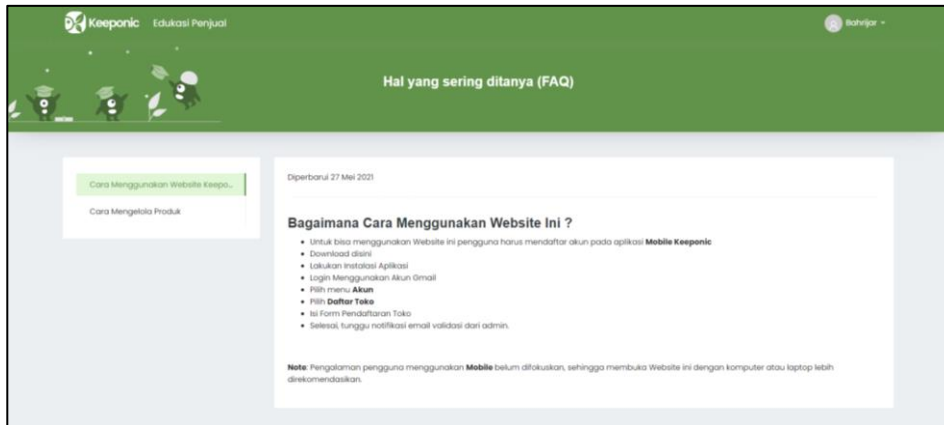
Keeponic Edukasi Penjual

Bahrijar

Hal yang sering ditanya (FAQ)

Cara Menggunakan Website Keepo...

Cara Mengelola Produk

Diperbarui 27 Mei 2021

Bagaimana Cara Menggunakan Website Ini ?

- Untuk bisa menggunakan Website ini pengguna harus mendaftar akun pada aplikasi **Mobile Keeponic**
- Download disini
- Lakukan Instalasi Aplikasi
- Login Menggunakan Akun Gmail
- Pilih menu **Akun**
- Pilih **Daftar Toko**
- Isi Form Pendaftaran Toko
- Selesai, tunggu notifikasi email validasi dari admin.

**Note**: Pengalaman pengguna menggunakan **Mobile** belum difokuskan, sehingga membuka Website ini dengan komputer atau laptop lebih direkomendasikan.